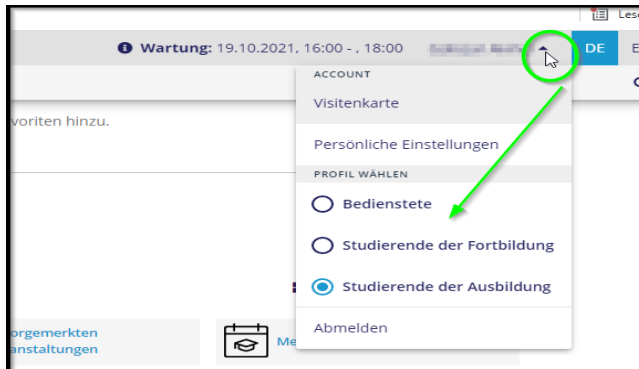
Les

Wartung: 19.10.2021, 16:00 - , 18:00 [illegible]

DE E

voriten hinzu.

ACCOUNT

Visitenkarte

Persönliche Einstellungen

PROFIL WÄHLEN

Bedienstete

Studierende der Fortbildung

Studierende der Ausbildung

Abmelden

orgemerkten
nstaltungen

Me